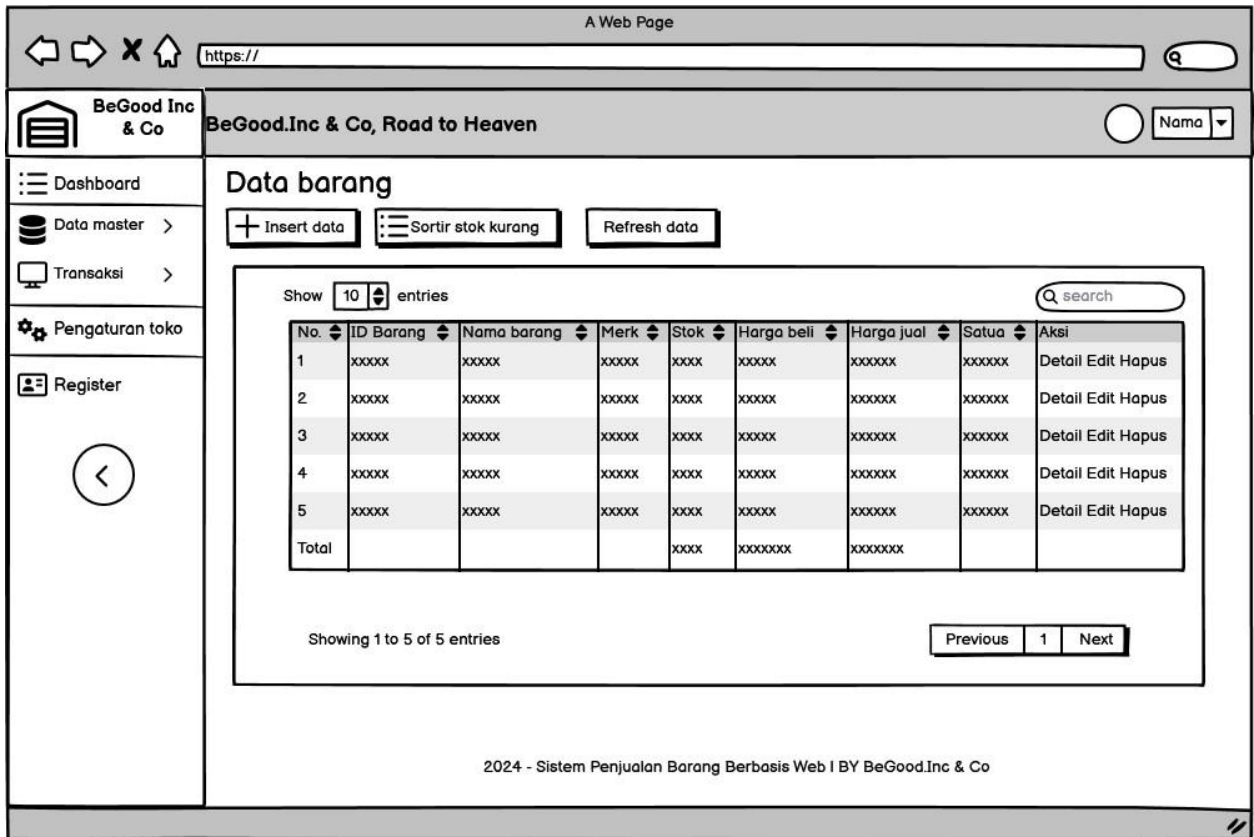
A Web Page

https://

BeGood Inc & Co

BeGood.Inc & Co, Road to Heaven

Nama

Dashboard

Data master >

Transaksi >

Pengaturan toko

Register

Data barang

Insert data

Sortir stok kurang

Refresh data

Show 10 entries

search

| No. | ID Barang | Nama barang | Merk | Stok | Harga beli | Harga jual | Satua | Aksi |
|---|---|---|---|---|---|---|---|---|
| 1 | xxxxx | xxxxx | xxxxx | xxxx | xxxxx | xxxxxx | xxxxxx | Detail Edit Hapus |
| 2 | xxxxx | xxxxx | xxxxx | xxxx | xxxxx | xxxxxx | xxxxxx | Detail Edit Hapus |
| 3 | xxxxx | xxxxx | xxxxx | xxxx | xxxxx | xxxxxx | xxxxxx | Detail Edit Hapus |
| 4 | xxxxx | xxxxx | xxxxx | xxxx | xxxxx | xxxxxx | xxxxxx | Detail Edit Hapus |
| 5 | xxxxx | xxxxx | xxxxx | xxxx | xxxxx | xxxxxx | xxxxxx | Detail Edit Hapus |
| Total | | | | xxxx | xxxxxxx | xxxxxxx | | |

Showing 1 to 5 of 5 entries

Previous 1 Next

2024 - Sistem Penjualan Barang Berbasis Web I BY BeGood.Inc & Co